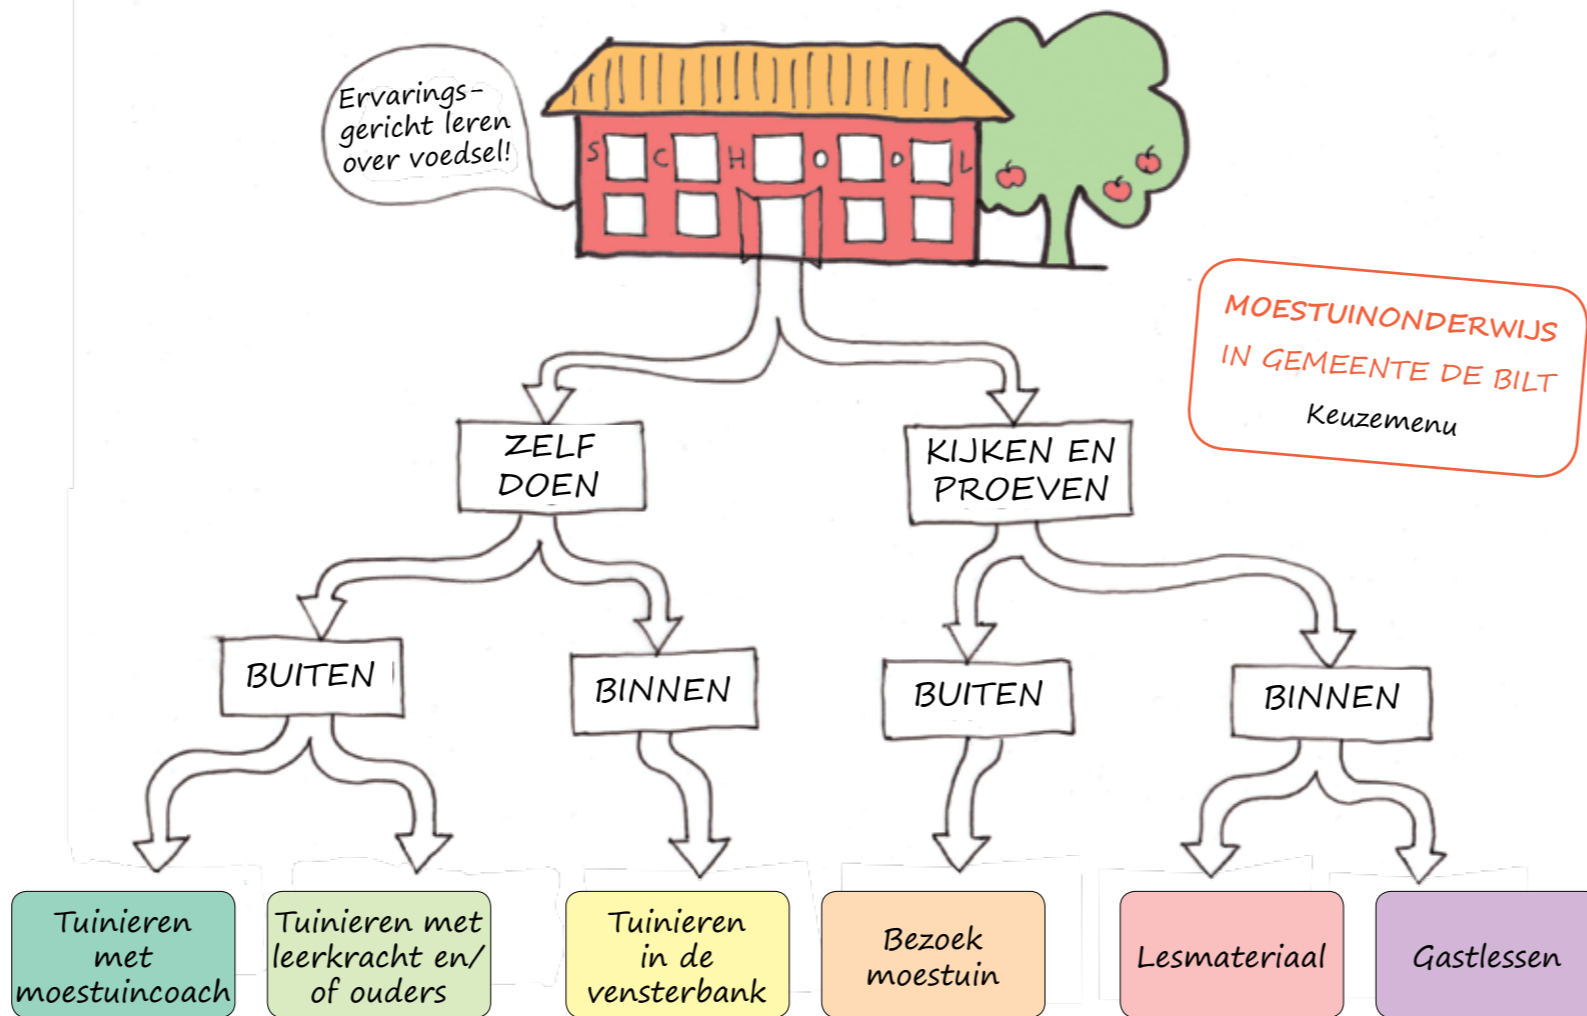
Ervaringsgericht leren over voedsel!

SCHOOL

MOESTUINONDERWIJS IN GEMEENTE DE BILT

Keuzemenu

ZELF DOEN

KIJKEN EN PROEVEN

BUITEN

BINNEN

BUITEN

BINNEN

Tuinieren met moestuincoach

Tuinieren met leerkracht en/of ouders

Tuinieren in de vensterbank

Bezoek moestuin

Lesmateriaal

Gastlessen